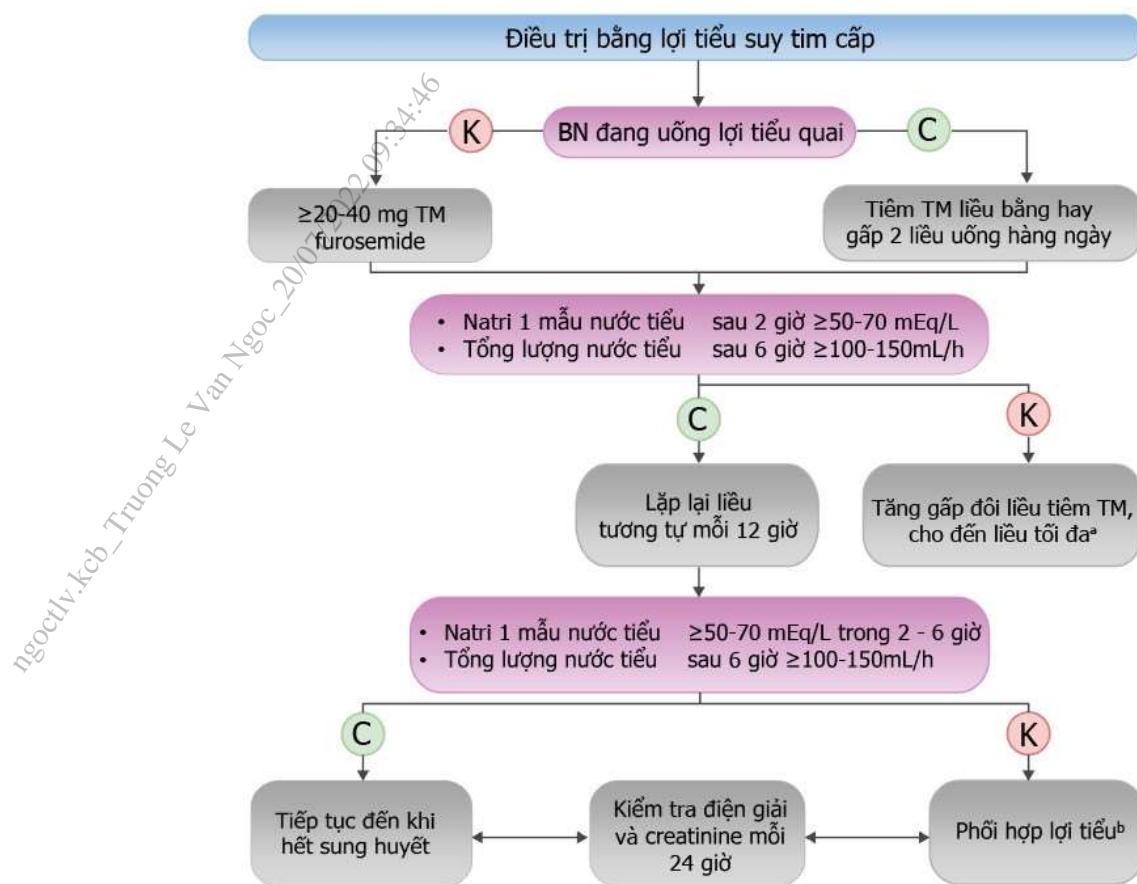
Điều trị bằng lợi tiểu suy tim cấp

BN đang uống lợi tiểu quai

K

C

≥20-40 mg TM furosemide

Tiêm TM liều bằng hay gấp 2 liều uống hàng ngày

• Natri 1 mẫu nước tiểu sau 2 giờ ≥50-70 mEq/L
• Tổng lượng nước tiểu sau 6 giờ ≥100-150mL/h

C

K

Lặp lại liều tương tự mỗi 12 giờ

Tăng gấp đôi liều tiêm TM, cho đến liều tối đa$^{a}$

• Natri 1 mẫu nước tiểu ≥50-70 mEq/L trong 2 - 6 giờ
• Tổng lượng nước tiểu sau 6 giờ ≥100-150mL/h

C

K

Tiếp tục đến khi hết sung huyết

Kiểm tra điện giải và creatinine mỗi 24 giờ

Phối hợp lợi tiểu$^{b}$

ngoctlv.kcb_Truong Le Van Ngoc_20/07/2022 09:34:46